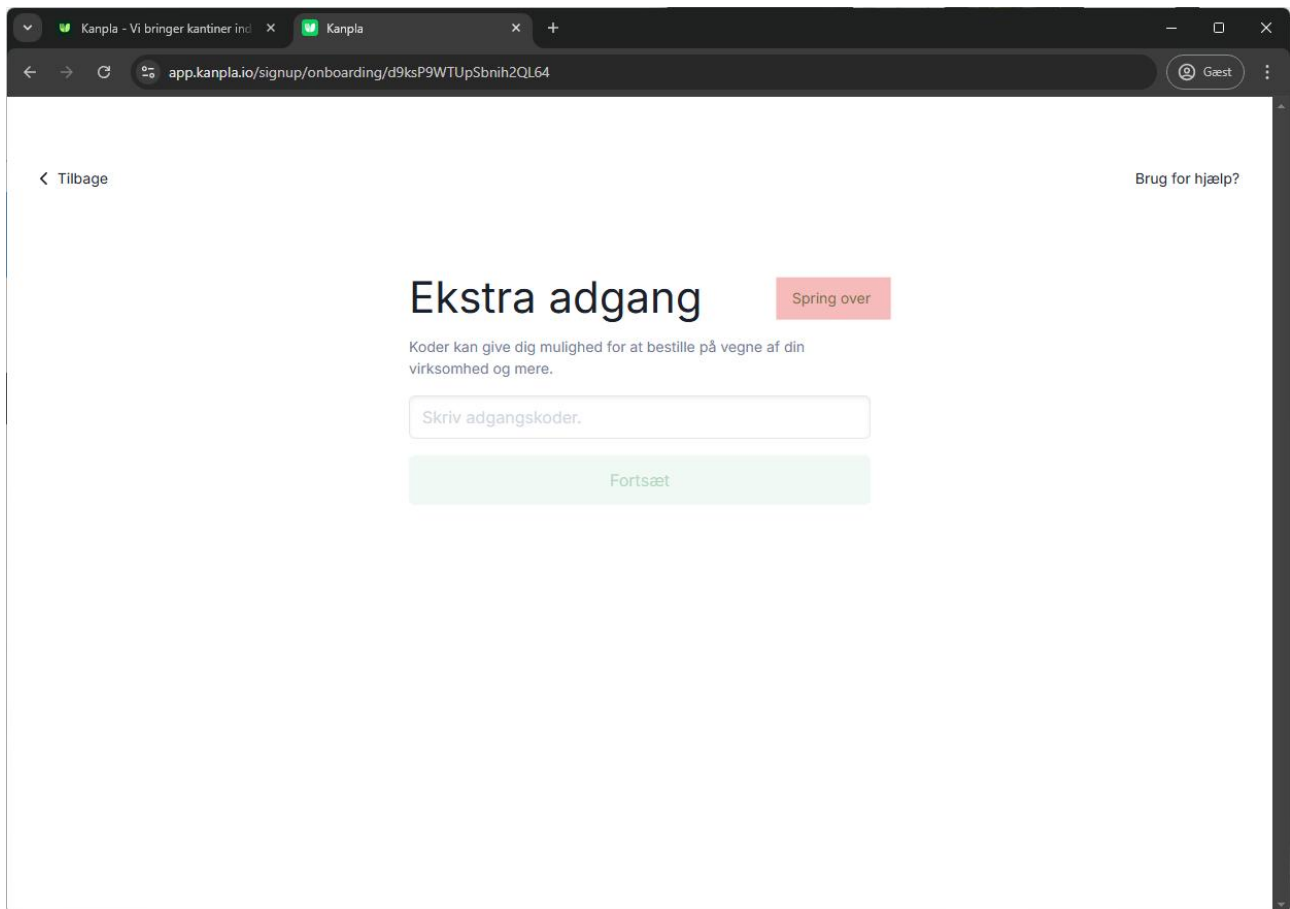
Kanpla - Vi bringer kantiner ind
Kanpla
app.kanpla.io/signup/onboarding/d9ksP9WTUpSbnih2QL64
Gæst

Tilbage

Brug for hjælp?

Ekstra adgang

Spring over

Koder kan give dig mulighed for at bestille på vegne af din virksomhed og mere.

Skriv adgangskoder.

Fortsæt